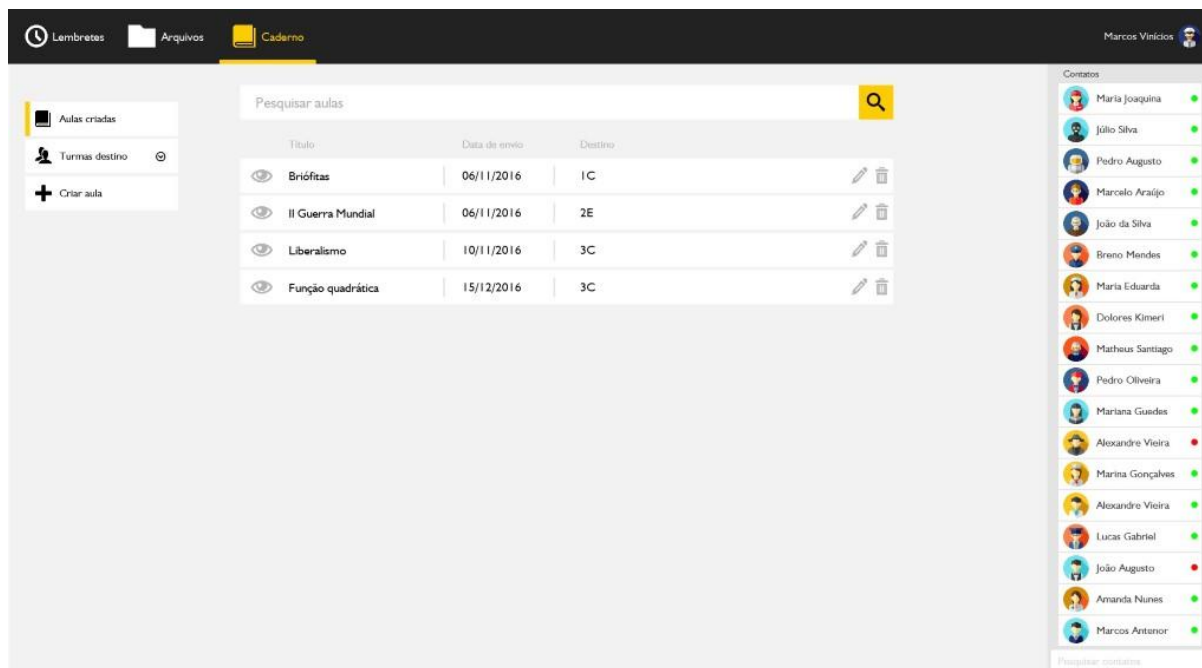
Lembretes Arquivos Caderno

Marcos Vinícios

Aulas criadas

Turmas destino

Criar aula

Pesquisar aulas

| Título | Data de envio | Destino |
|---|---|---|
| Briófitas | 06/11/2016 | 1C |
| II Guerra Mundial | 06/11/2016 | 2E |
| Liberalismo | 10/11/2016 | 3C |
| Função quadrática | 15/12/2016 | 3C |

Contatos

Maria Joaquina
Júlio Silva
Pedro Augusto
Marcelo Araújo
João da Silva
Breno Mendes
Maria Eduarda
Dolores Kimeri
Matheus Santiago
Pedro Oliveira
Mariana Guedes
Alexandre Vieira
Marina Gonçalves
Alexandre Vieira
Lucas Gabriel
João Augusto
Amanda Nunes
Marcos Antenor

Pesquisar contatos